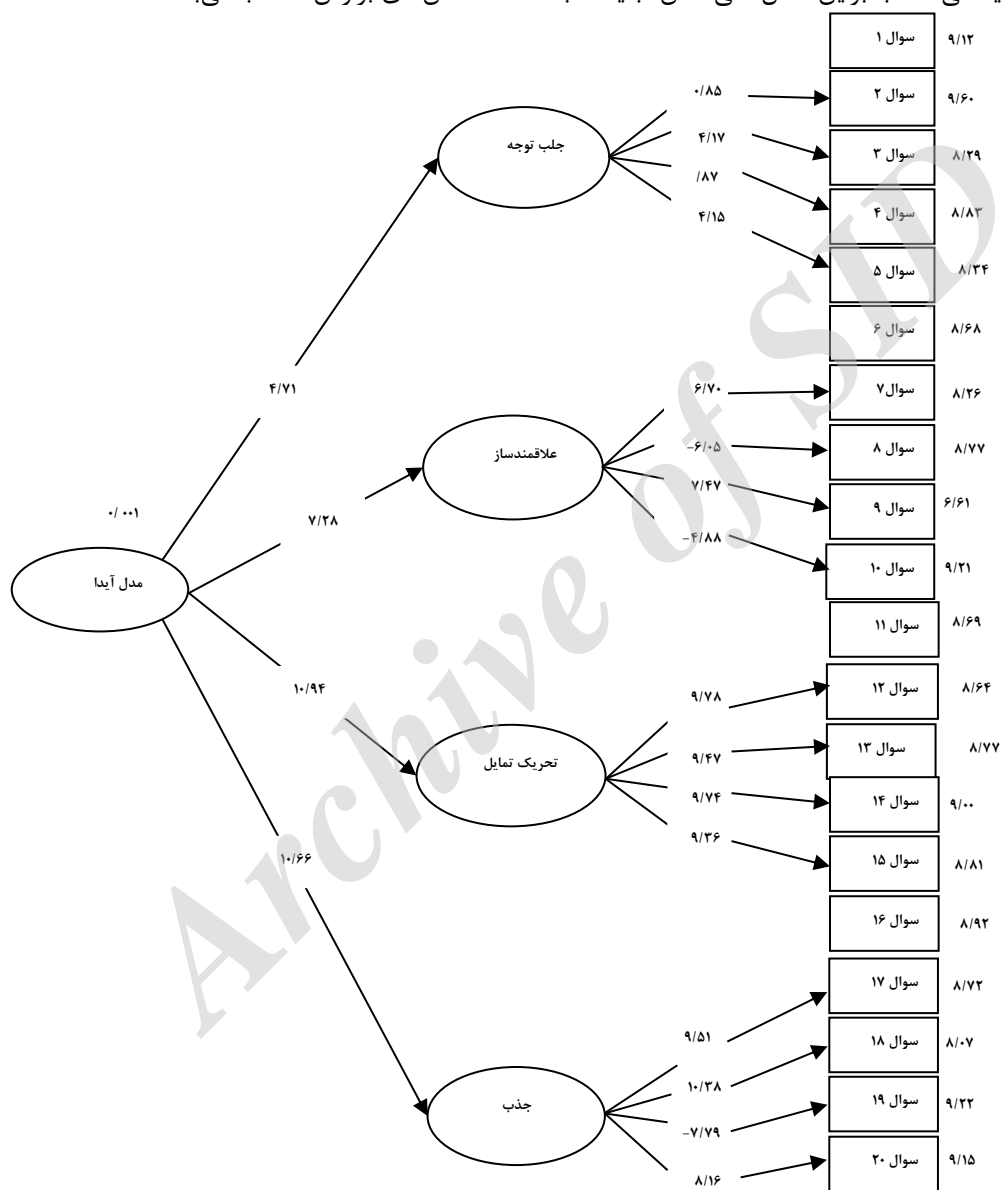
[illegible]

مدل آیدا
۰/۰۰۱
۴/۷۱
۷/۲۸
۱۰/۹۴
۱۰/۶۶

جلب توجه
۰/۸۵
۴/۱۷
/۸۷
۴/۱۵

علاقمندساز
۶/۷۰
-۶/۰۵
۷/۴۷
-۴/۸۸

تحریک تمایل
۹/۷۸
۹/۴۷
۹/۷۴
۹/۳۶

جذب
۹/۵۱
۱۰/۳۸
-۷/۷۹
۸/۱۶

سوال ۱ ۹/۱۲
سوال ۲ ۹/۶۰
سوال ۳ ۸/۲۹
سوال ۴ ۸/۸۳
سوال ۵ ۸/۳۴
سوال ۶ ۸/۶۸
سوال۷ ۸/۲۶
سوال ۸ ۸/۷۷
سوال ۹ ۶/۶۱
سوال ۱۰ ۹/۲۱
سوال ۱۱ ۸/۶۹
سوال ۱۲ ۸/۶۴
سوال ۱۳ ۸/۷۷
سوال ۱۴ ۹/۰۰
سوال ۱۵ ۸/۸۱
سوال ۱۶ ۸/۹۲
سوال ۱۷ ۸/۷۲
سوال ۱۸ ۸/۰۷
سوال ۱۹ ۹/۲۲
سوال ۲۰ ۹/۱۵

Archive of SID